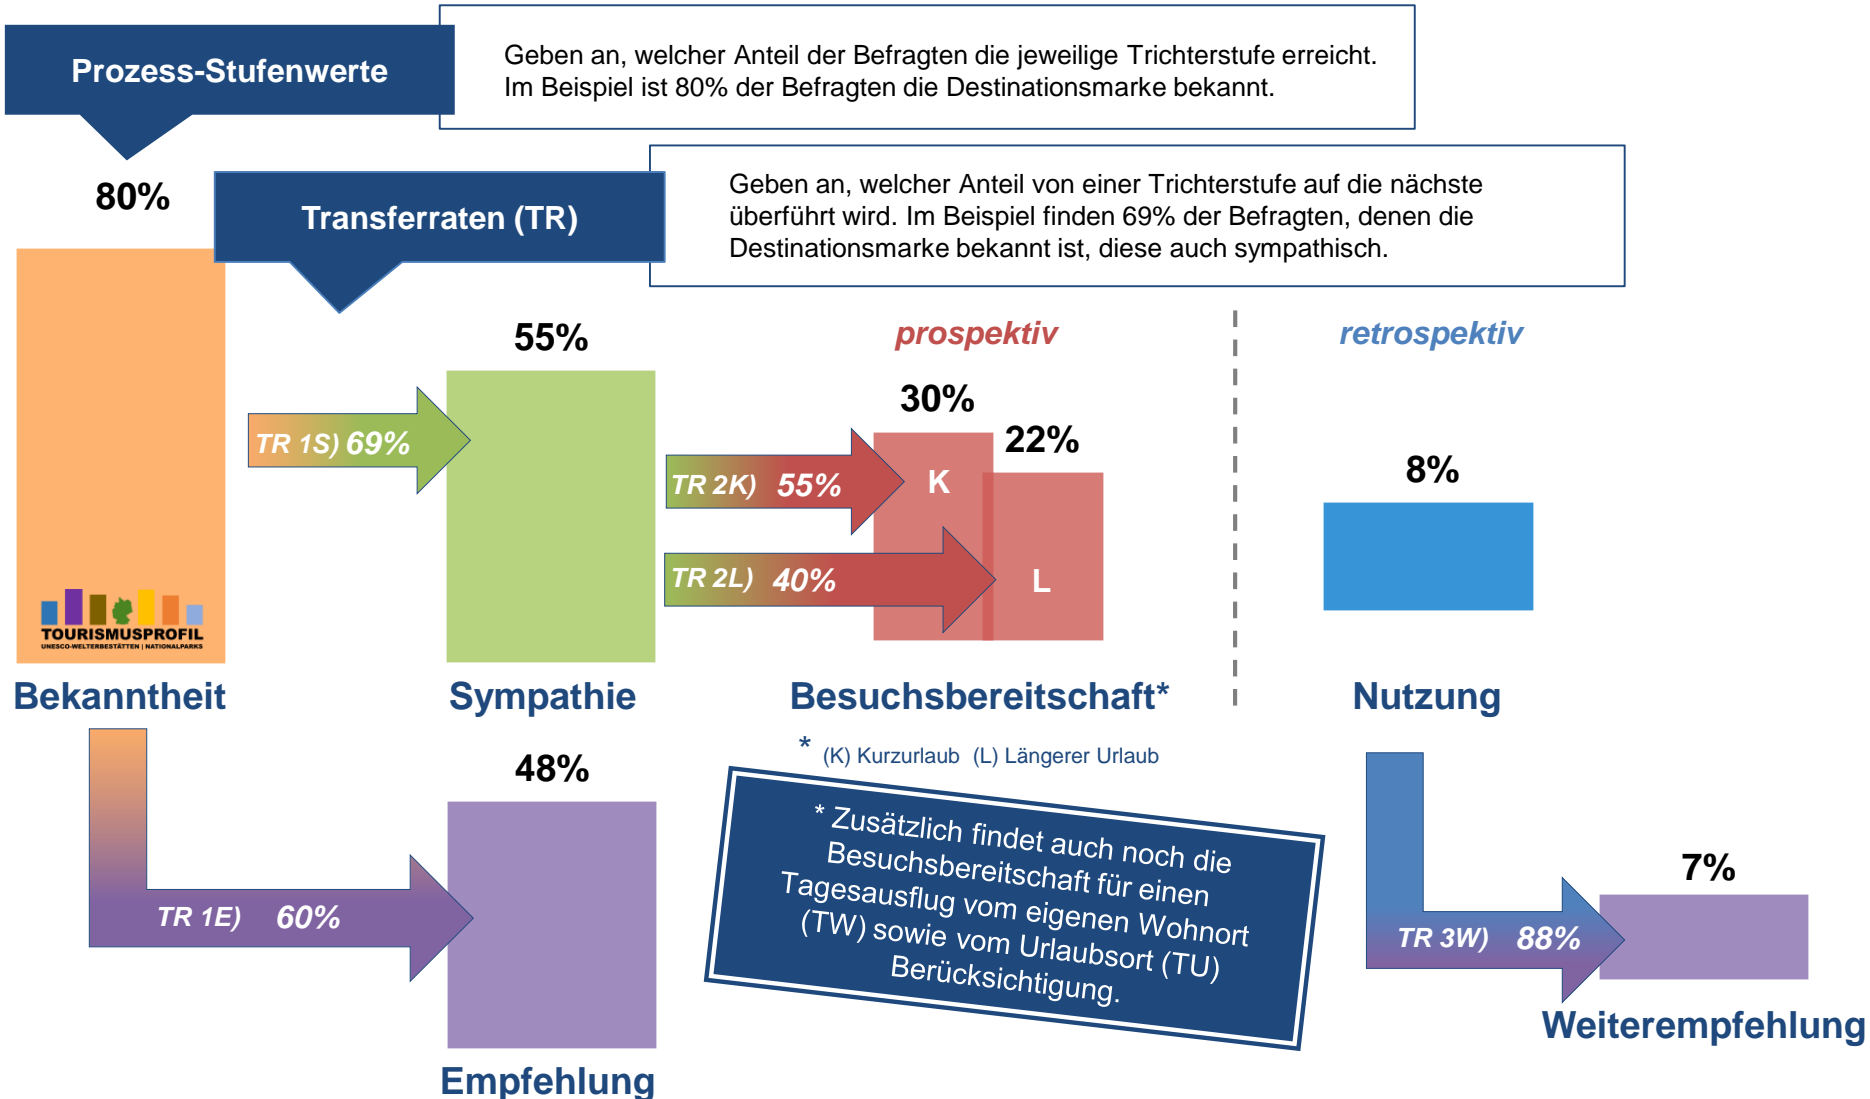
Prozess-Stufenwerte

Geben an, welcher Anteil der Befragten die jeweilige Trichterstufe erreicht. Im Beispiel ist 80% der Befragten die Destinationsmarke bekannt.

80%

Transferraten (TR)

Geben an, welcher Anteil von einer Trichterstufe auf die nächste überführt wird. Im Beispiel finden 69% der Befragten, denen die Destinationsmarke bekannt ist, diese auch sympathisch.

55%

prospektiv

retrospektiv

TR 1S) 69%

30%

22%

TR 2K) 55%

K

8%

TR 2L) 40%

L

TOURISMUSPROFIL
UNESCO-WELTERBESTÄTTEN | NATIONALPARKS

Bekanntheit

Sympathie

Besuchsbereitschaft*

Nutzung

48%

* (K) Kurzurlaub (L) Längerer Urlaub

* Zusätzlich findet auch noch die Besuchsbereitschaft für einen Tagesausflug vom eigenen Wohnort (TW) sowie vom Urlaubsort (TU) Berücksichtigung.

7%

TR 1E) 60%

TR 3W) 88%

Weiterempfehlung

Empfehlung